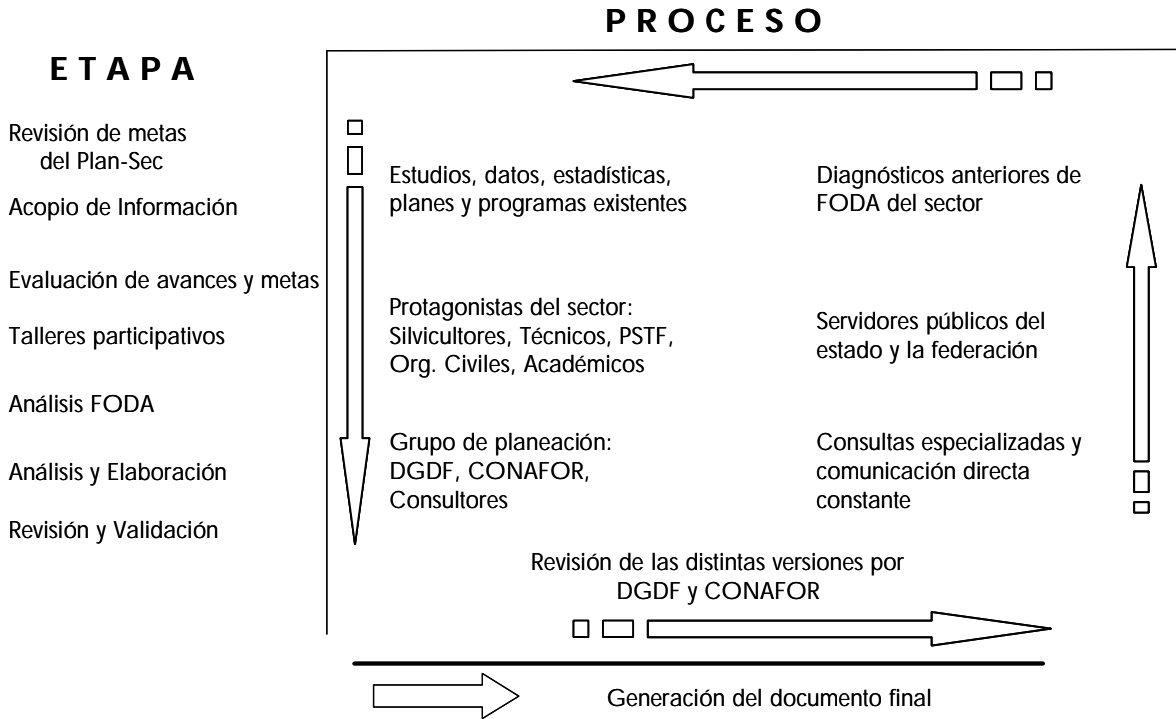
P R O C E S O

E T A P A

Revisión de metas del Plan-Sec

Acopio de Información

Evaluación de avances y metas

Talleres participativos

Análisis FODA

Análisis y Elaboración

Revisión y Validación

Estudios, datos, estadísticas, planes y programas existentes

Diagnósticos anteriores de FODA del sector

Protagonistas del sector: Silvicultores, Técnicos, PSTF, Org. Civiles, Académicos

Servidores públicos del estado y la federación

Grupo de planeación: DGDF, CONAFOR, Consultores

Consultas especializadas y comunicación directa constante

Revisión de las distintas versiones por DGDF y CONAFOR

Generación del documento final